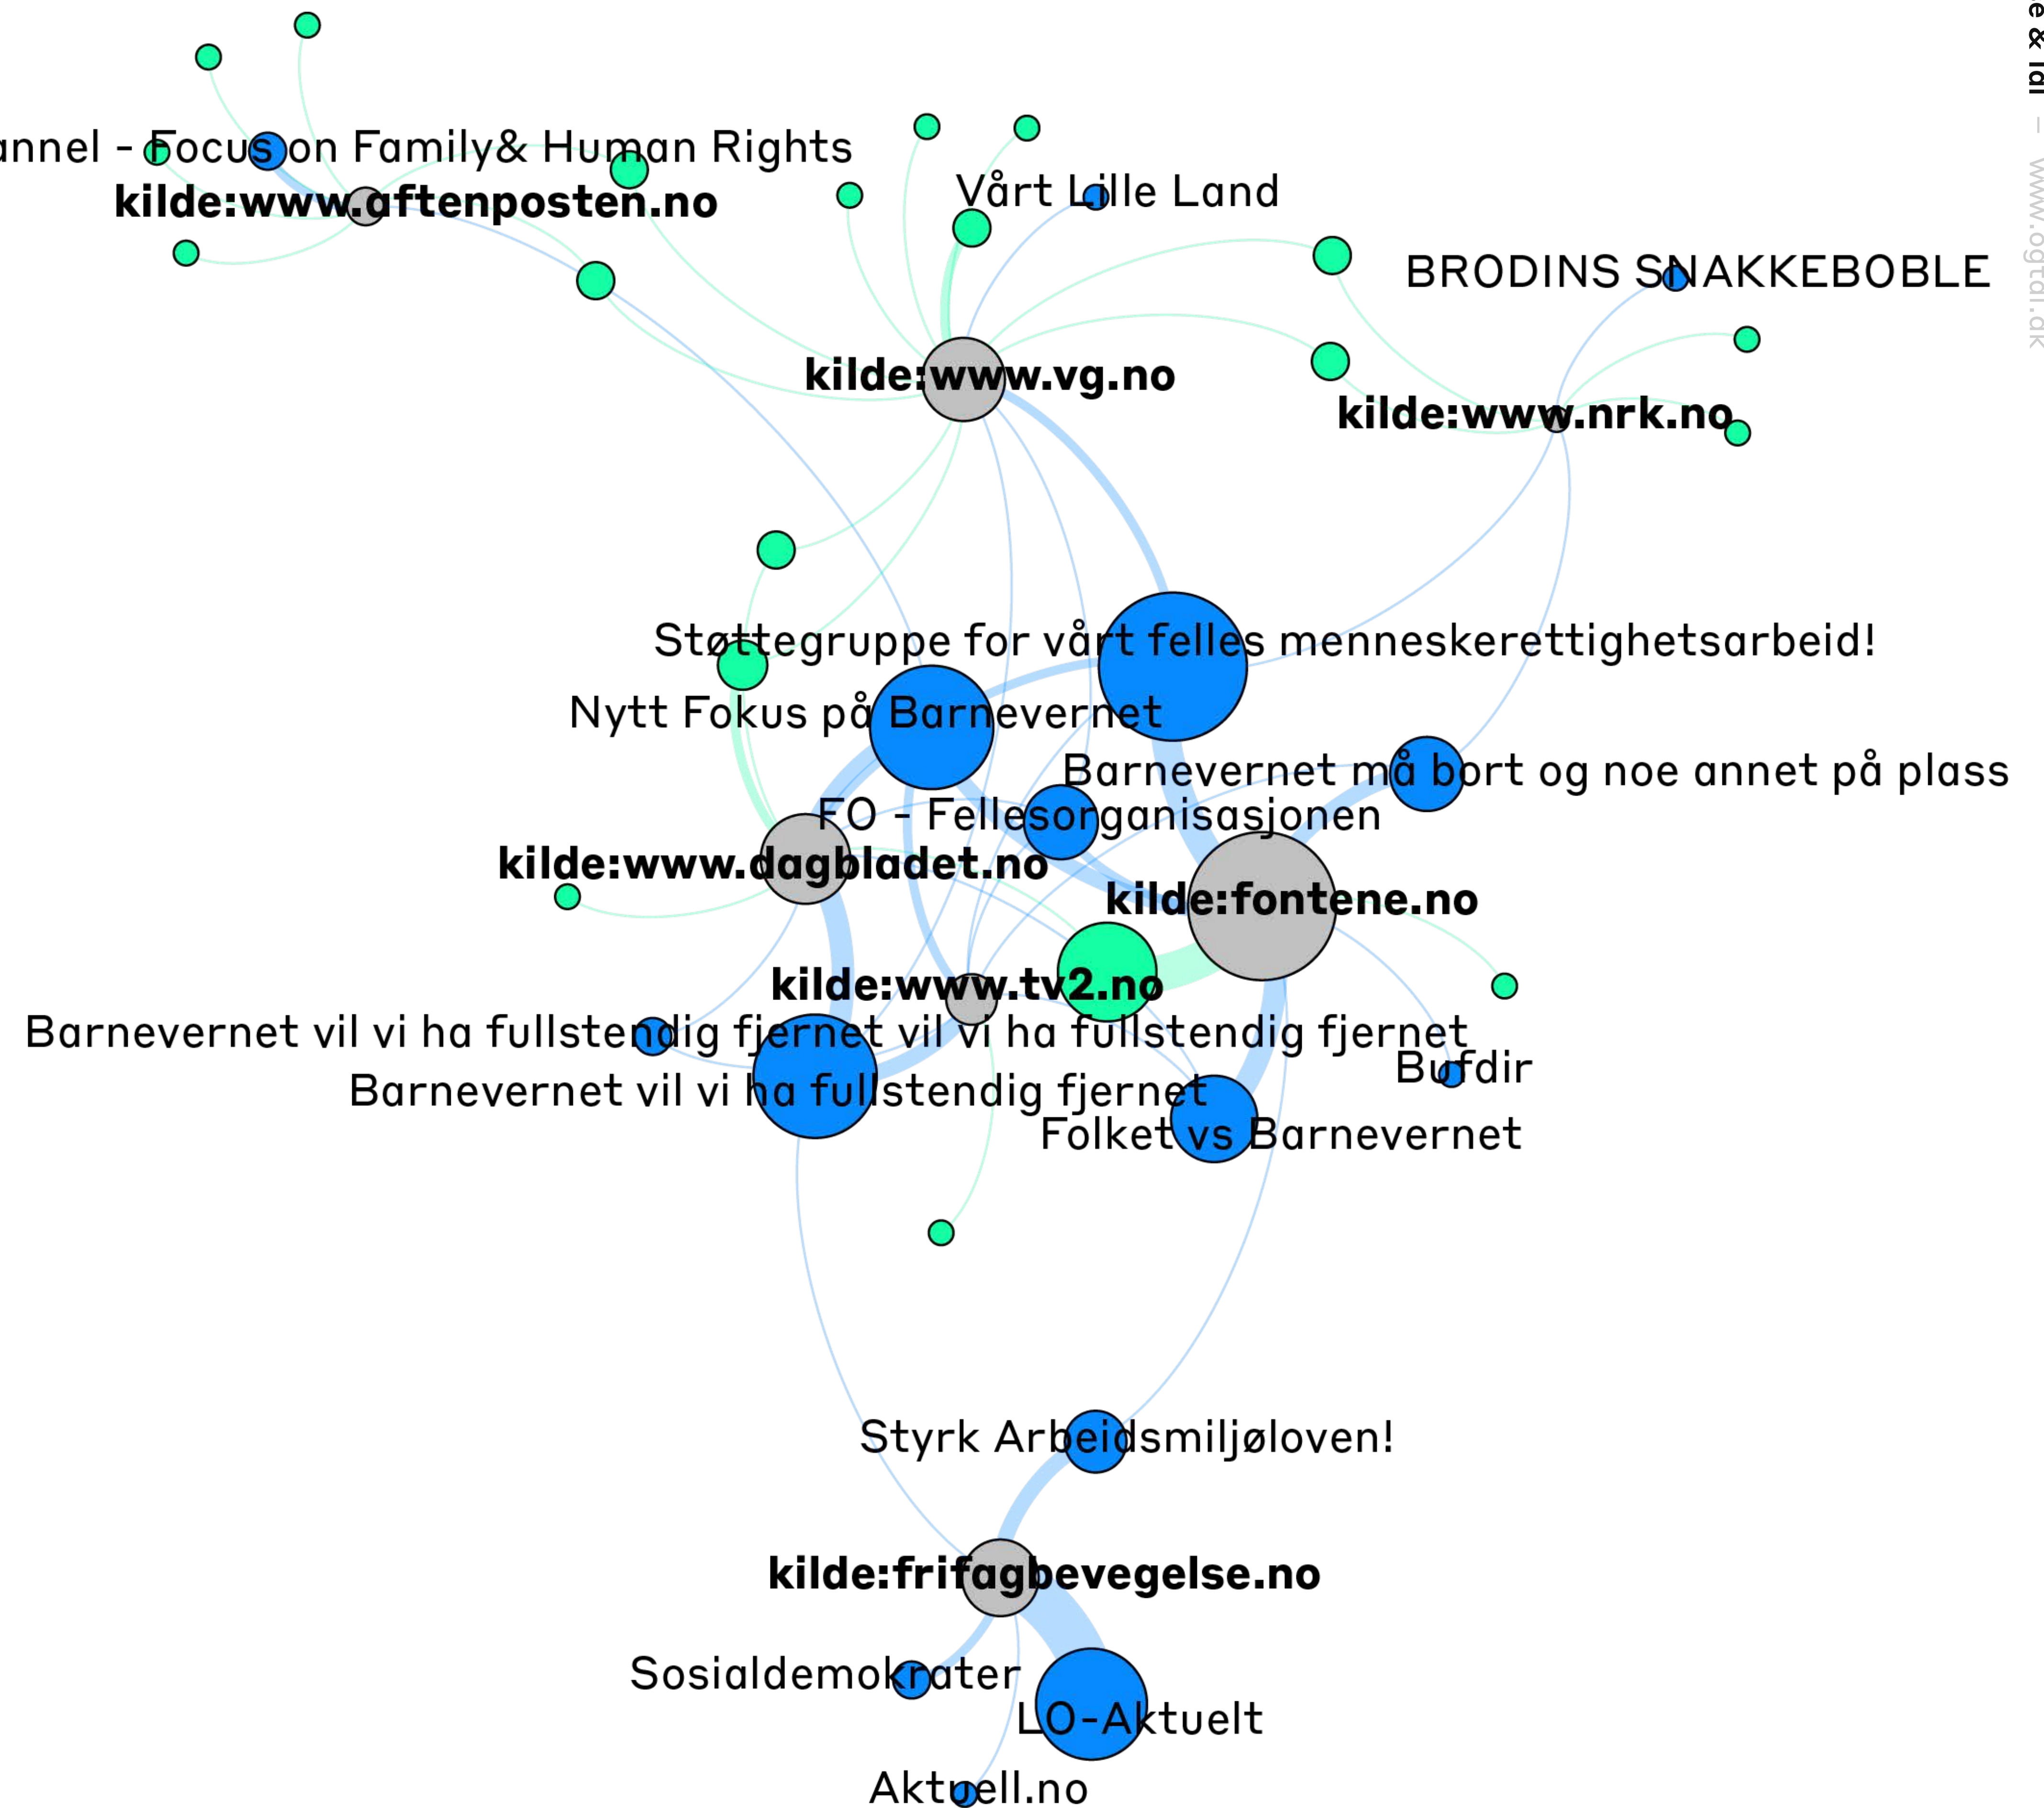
annel - Focus on Family& Human Rights
kilde:www.aftenposten.no
Vårt Lille Land
BRODINS SNAKKEBOBLE
kilde:www.vg.no
kilde:www.nrk.no
Støttegruppe for vårt felles menneskerettighetsarbeid!
Nytt Fokus på Barnevernet
Barnevernet må bort og noe annet på plass
FO - Fellesorganisasjonen
kilde:www.dagbladet.no
kilde:fontene.no
kilde:www.tv2.no
Barnevernet vil vi ha fullstendig fjernet vil vi ha fullstendig fjernet
Bufdir
Barnevernet vil vi ha fullstendig fjernet
Folket vs Barnevernet
Styrk Arbeidsmiljøloven!
kilde:frifagbevegelse.no
Sosialdemokrater
LO-Aktuelt
Aktuell.no
e & tal — www.ogtal.dk